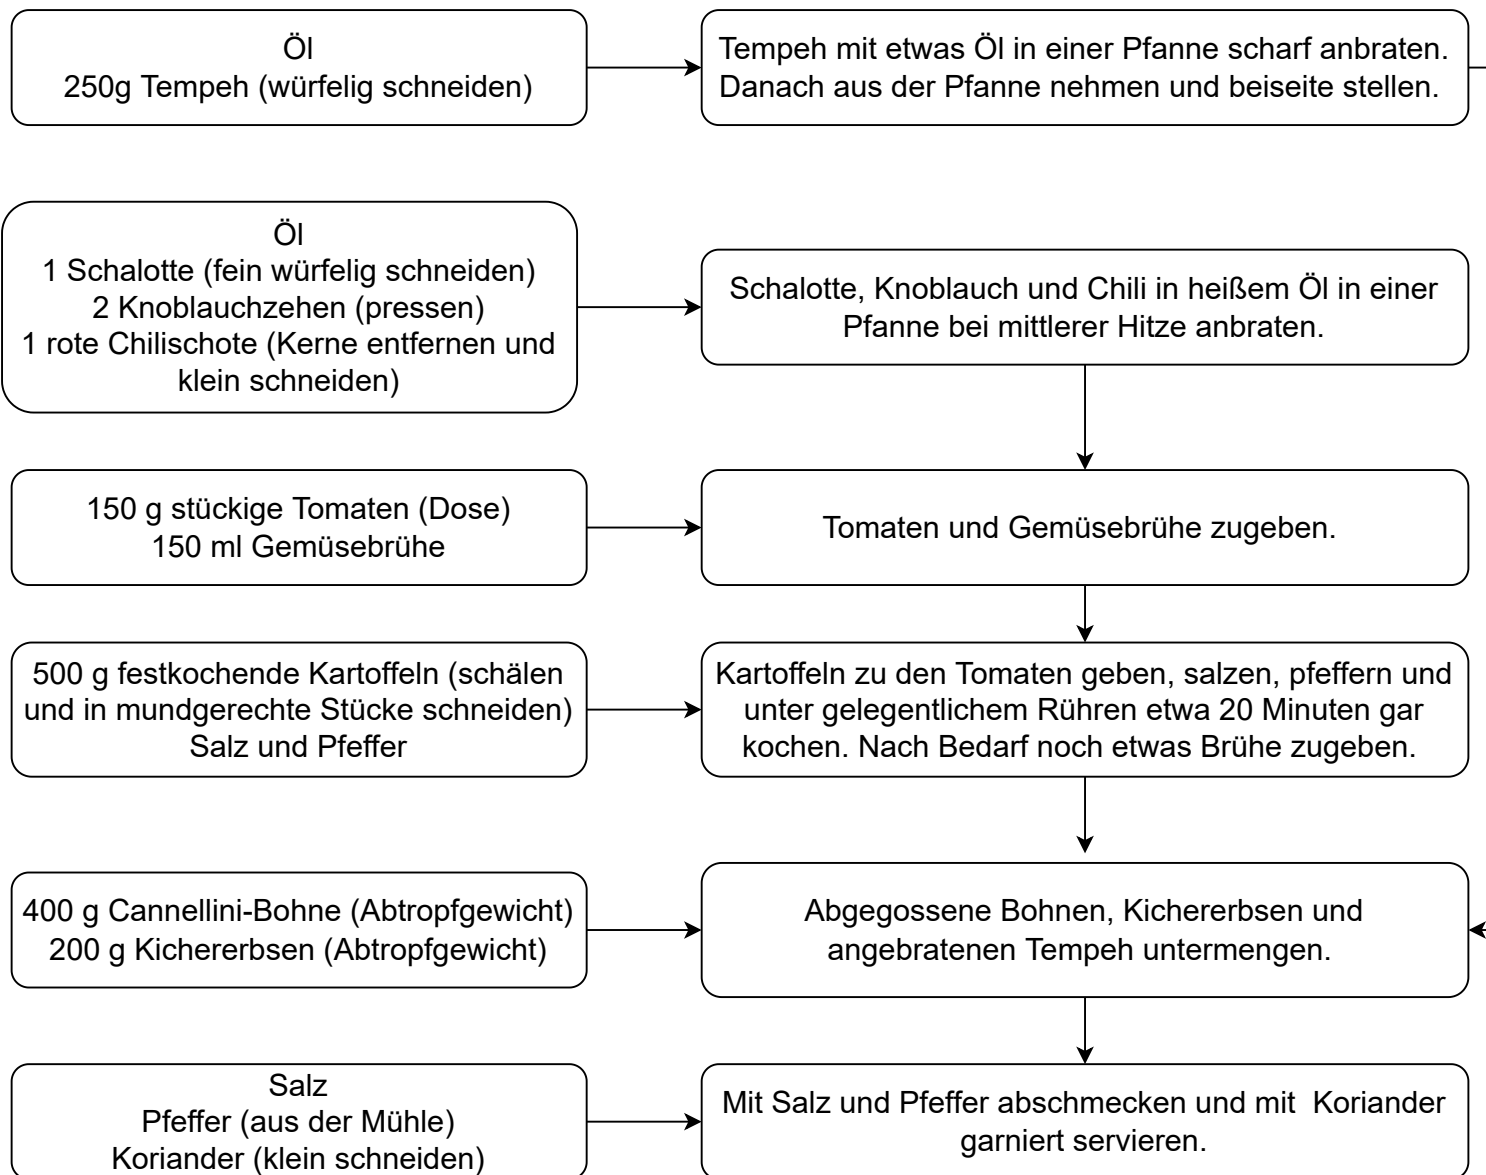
Öl
250g Tempeh (würfelig schneiden)

Tempeh mit etwas Öl in einer Pfanne scharf anbraten. Danach aus der Pfanne nehmen und beiseite stellen.

Öl
1 Schalotte (fein würfelig schneiden)
2 Knoblauchzehen (pressen)
1 rote Chilischote (Kerne entfernen und klein schneiden)

Schalotte, Knoblauch und Chili in heißem Öl in einer Pfanne bei mittlerer Hitze anbraten.

150 g stückige Tomaten (Dose)
150 ml Gemüsebrühe

Tomaten und Gemüsebrühe zugeben.

500 g festkochende Kartoffeln (schälen und in mundgerechte Stücke schneiden)
Salz und Pfeffer

Kartoffeln zu den Tomaten geben, salzen, pfeffern und unter gelegentlichem Rühren etwa 20 Minuten gar kochen. Nach Bedarf noch etwas Brühe zugeben.

400 g Cannellini-Bohne (Abtropfgewicht)
200 g Kichererbsen (Abtropfgewicht)

Abgegossene Bohnen, Kichererbsen und angebratenen Tempeh untermengen.

Salz
Pfeffer (aus der Mühle)
Koriander (klein schneiden)

Mit Salz und Pfeffer abschmecken und mit Koriander garniert servieren.